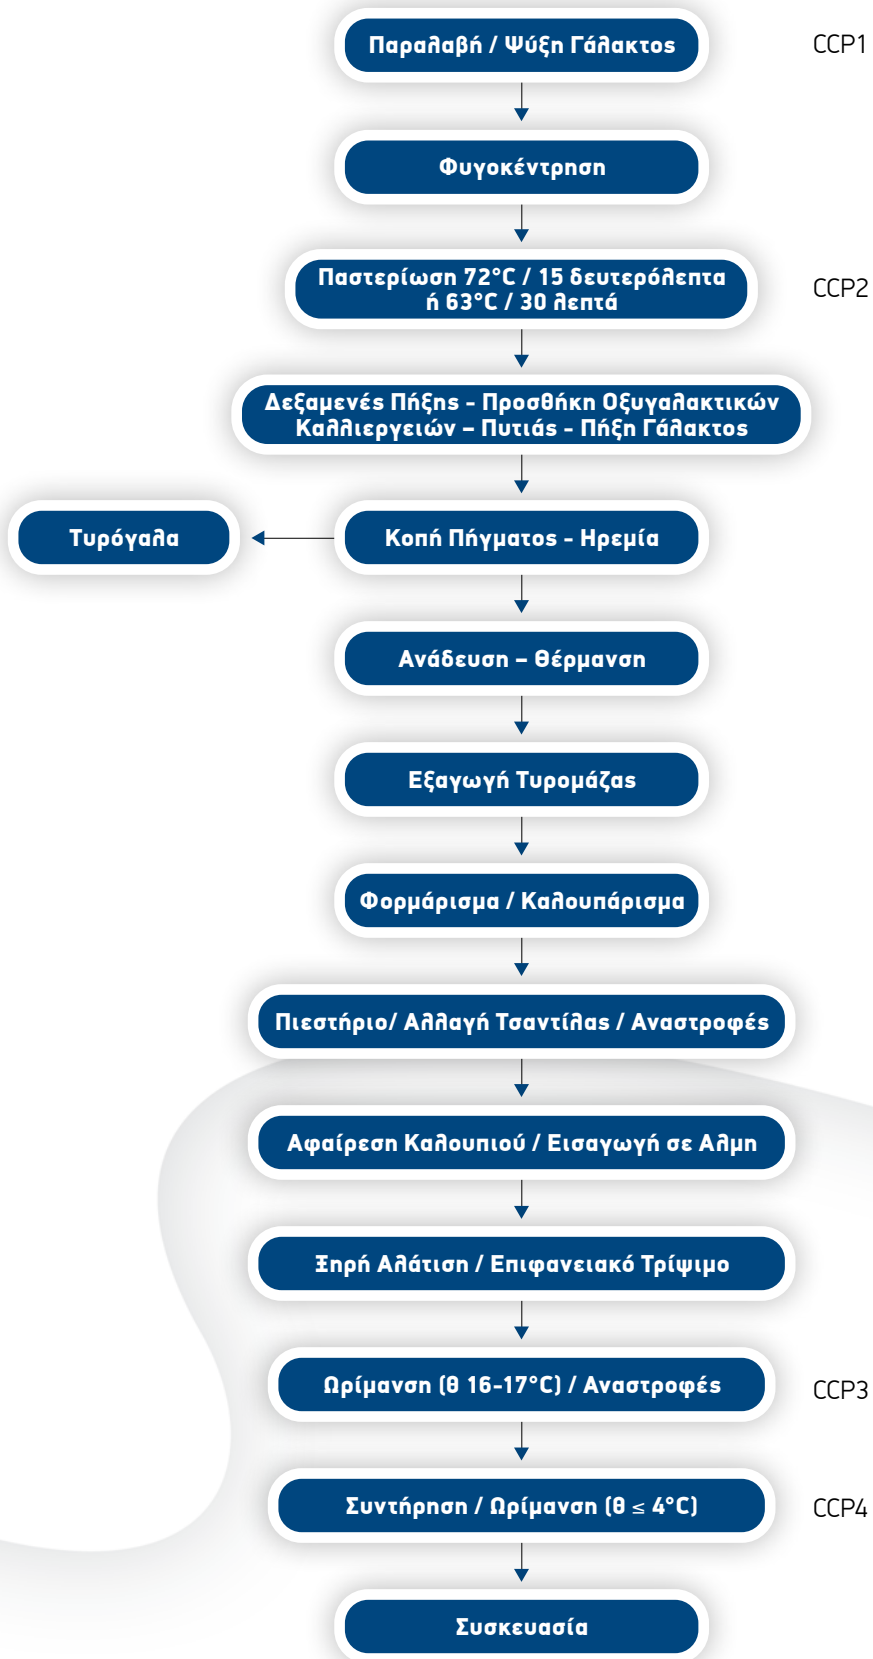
Παραλαβή / Ψύξη Γάλακτος

CCP1

Φυγοκέντρηση

Παστερίωση 72°C / 15 δευτερόλεπτα ή 63°C / 30 λεπτά

CCP2

Δεξαμενές Πήξης - Προσθήκη Οξυγαλακτικών Καλλιεργειών – Πυτιάς - Πήξη Γάλακτος

Τυρόγαλα

Κοπή Πήγματος - Ηρεμία

Ανάδευση – Θέρμανση

Εξαγωγή Τυρομάζας

Φορμάρισμα / Καλουπάρισμα

Πιεστήριο/ Αλλαγή Τσαντίλας / Αναστροφές

Αφαίρεση Καλουπιού / Εισαγωγή σε Αλμη

Ξηρή Αλάτιση / Επιφανειακό Τρίψιμο

Ωρίμανση (θ 16-17°C) / Αναστροφές

CCP3

Συντήρηση / Ωρίμανση (θ ≤ 4°C)

CCP4

Συσκευασία